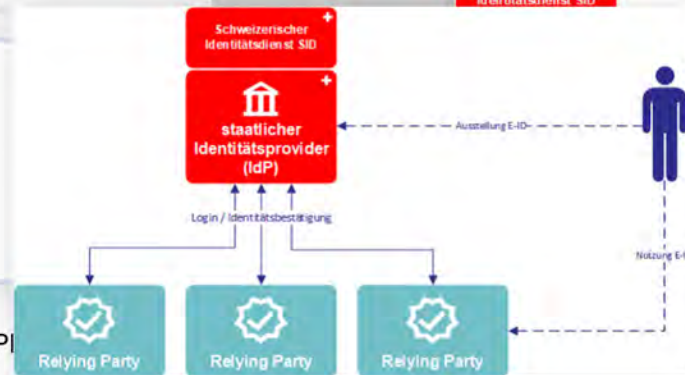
Identitätsdienst SID

Schweizerischer Identitätsdienst SID

staatlicher Identitätsprovider (IdP)

Ausstellung E-ID

Login / Identitätsbestätigung

Nutzung E-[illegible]

P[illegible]

Relying Party

Relying Party

Relying Party